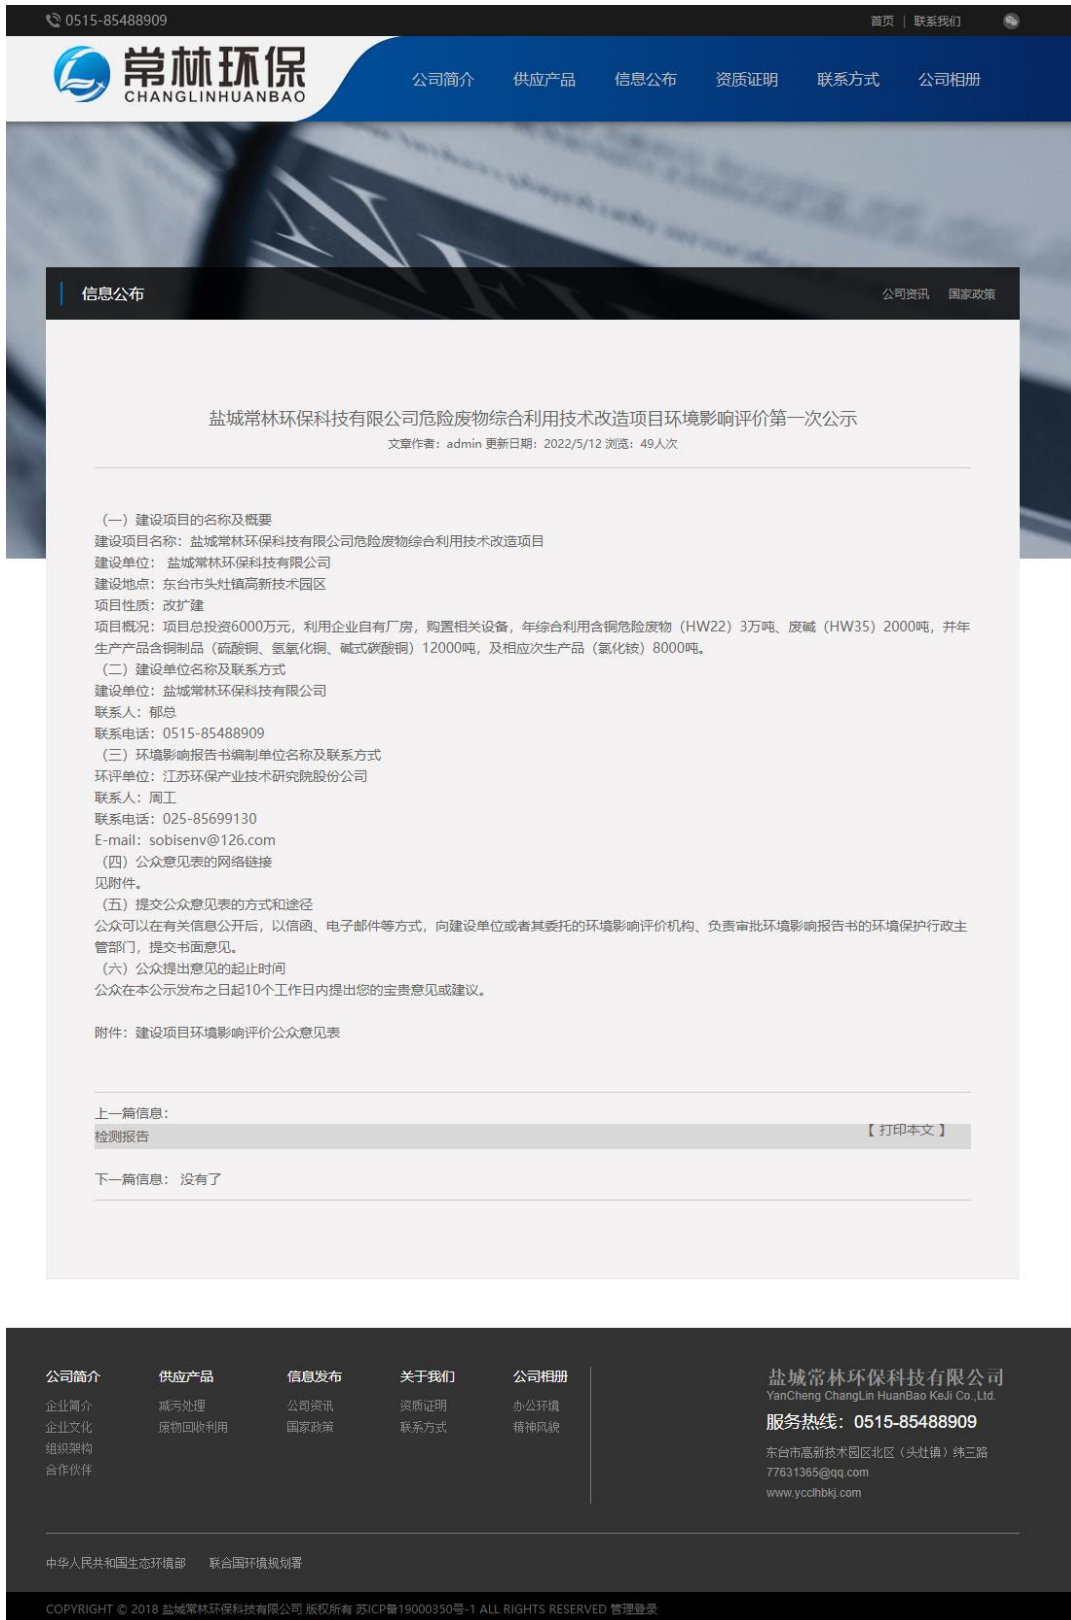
0515-85488909

首页 | 联系我们

常林环保
CHANGLINHUANBAO

公司简介 供应产品 信息公布 资质证明 联系方式 公司相册

信息公布

公司资讯 国家政策

盐城常林环保科技有限公司危险废物综合利用技术改造项目环境影响评价第一次公示

文章作者：admin 更新日期：2022/5/12 浏览：49人次

（一）建设项目的名称及概要
建设项目名称：盐城常林环保科技有限公司危险废物综合利用技术改造项目
建设单位：盐城常林环保科技有限公司
建设地点：东台市头灶镇高新技术园区
项目性质：改扩建
项目概况：项目总投资6000万元，利用企业自有厂房，购置相关设备，年综合利用含铜危险废物（HW22）3万吨、废碱（HW35）2000吨，并年生产产品含铜制品（硫酸铜、氢氧化铜、碱式碳酸铜）12000吨，及相应次生产品（氯化铵）8000吨。
（二）建设单位名称及联系方式
建设单位：盐城常林环保科技有限公司
联系人：郁总
联系电话：0515-85488909
（三）环境影响报告书编制单位名称及联系方式
环评单位：江苏环保产业技术研究院股份公司
联系人：周工
联系电话：025-85699130
E-mail：sobisenv@126.com
（四）公众意见表的网络链接
见附件。
（五）提交公众意见表的方式和途径
公众可以在有关信息公开后，以信函、电子邮件等方式，向建设单位或者其委托的环境影响评价机构、负责审批环境影响报告书的环境保护行政主管部门，提交书面意见。
（六）公众提出意见的起止时间
公众在本公示发布之日起10个工作日内提出您的宝贵意见或建议。

附件：建设项目环境影响评价公众意见表

上一篇信息：
检测报告
【打印本文】

下一篇信息：没有了

公司简介
企业简介
企业文化
组织架构
合作伙伴

供应产品
减污处理
废物回收利用

信息发布
公司资讯
国家政策

关于我们
资质证明
联系方式

公司相册
办公环境
精神风貌

盐城常林环保科技有限公司
YanCheng ChangLin HuanBao KeJi Co.,Ltd.
服务热线：0515-85488909
东台市高新技术园区北区（头灶镇）纬三路
77631365@qq.com
www.ycclhbkj.com

中华人民共和国生态环境部 联合国环境规划署

COPYRIGHT © 2018 盐城常林环保科技有限公司 版权所有 苏ICP备19000350号-1 ALL RIGHTS RESERVED 管理登录